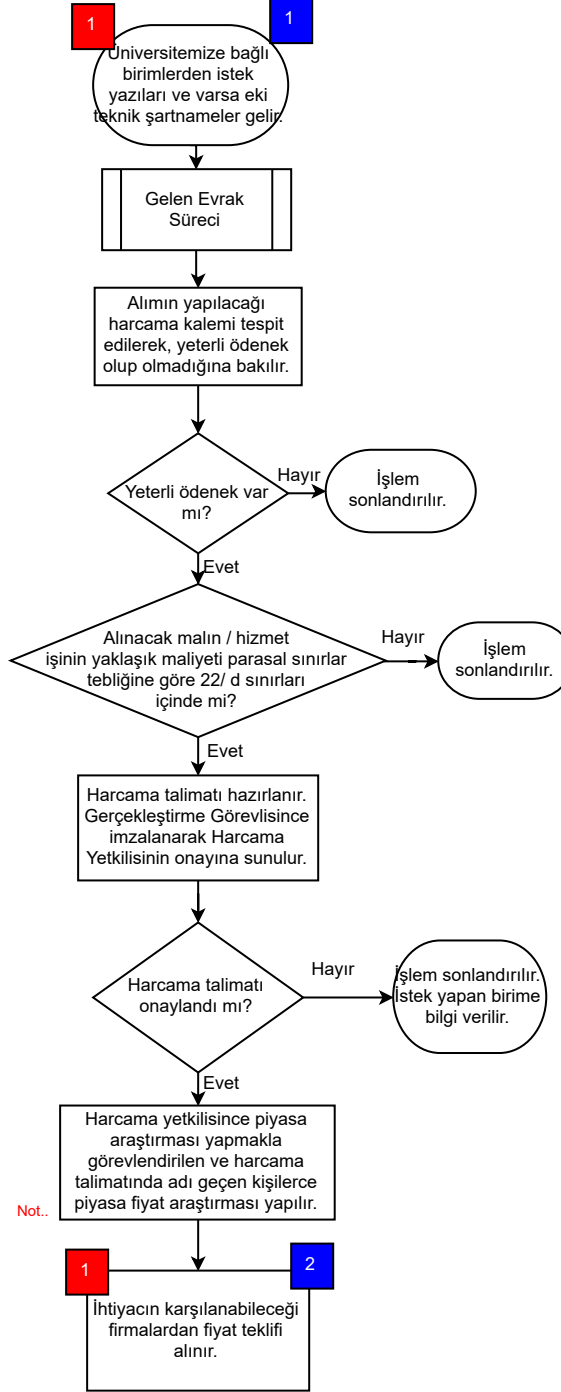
1

1

Üniversitemize bağlı birimlerden istek yazıları ve varsa eki teknik şartnameler gelir.

Gelen Evrak Süreci

Alımın yapılacağı harcama kalemi tespit edilerek, yeterli ödenek olup olmadığına bakılır.

Yeterli ödenek var mı?

Hayır

İşlem sonlandırılır.

Evet

Alınacak malın / hizmet işinin yaklaşık maliyeti parasal sınırlar tebliğine göre 22/ d sınırları içinde mi?

Hayır

İşlem sonlandırılır.

Evet

Harcama talimatı hazırlanır. Gerçekleştirme Görevlisince imzalanarak Harcama Yetkilisinin onayına sunulur.

Harcama talimatı onaylandı mı?

Hayır

İşlem sonlandırılır. İstek yapan birime bilgi verilir.

Evet

Harcama yetkilisince piyasa araştırması yapmakla görevlendirilen ve harcama talimatında adı geçen kişilerce piyasa fiyat araştırması yapılır.

Not..

1

2

İhtiyacın karşılanabileceği firmalardan fiyat teklifi alınır.